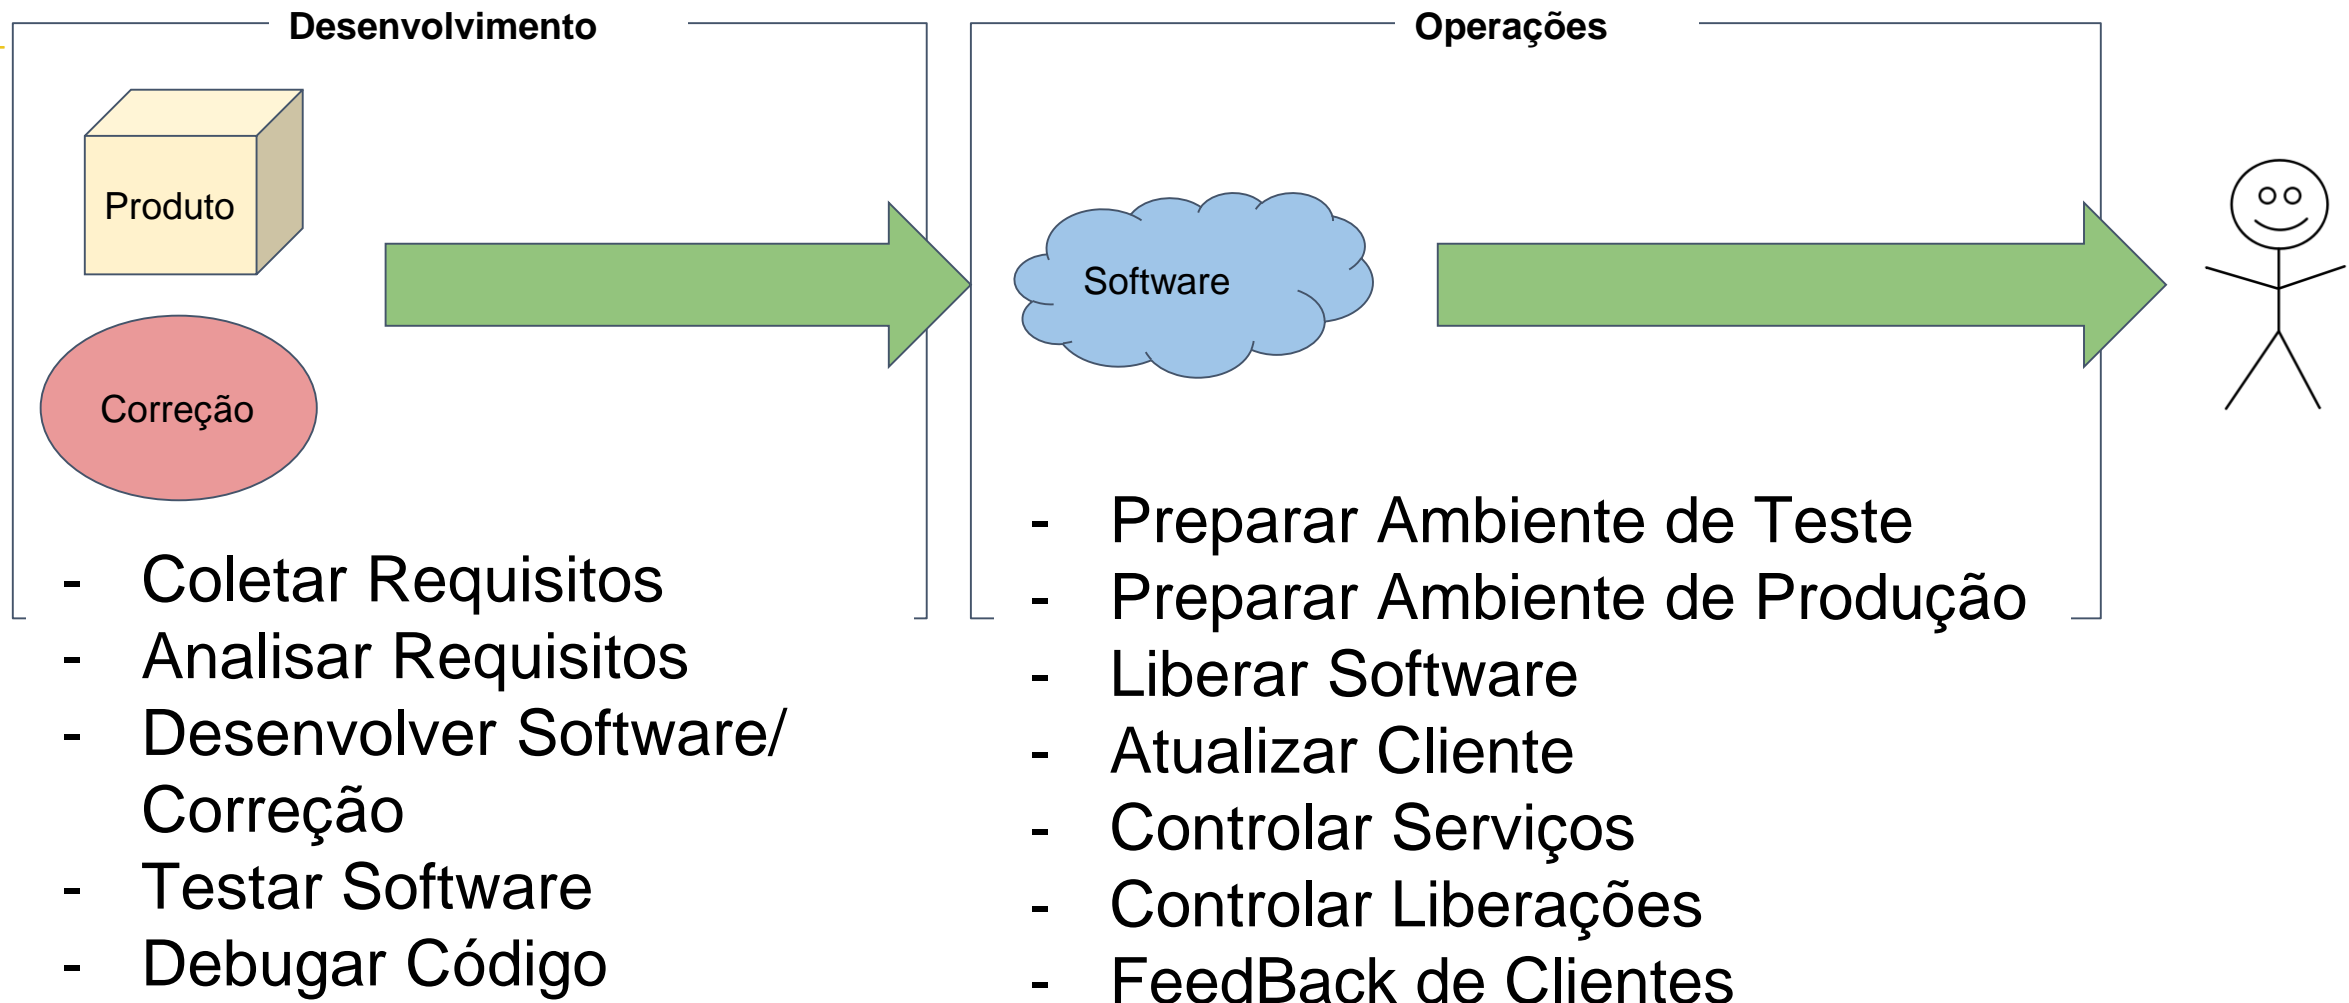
Desenvolvimento

Produto

Correção

- Coletar Requisitos
- Analisar Requisitos
- Desenvolver Software/ Correção
- Testar Software
- Debugar Código

Operações

Software

- Preparar Ambiente de Teste
- Preparar Ambiente de Produção
- Liberar Software
- Atualizar Cliente
- Controlar Serviços
- Controlar Liberações
- FeedBack de Clientes